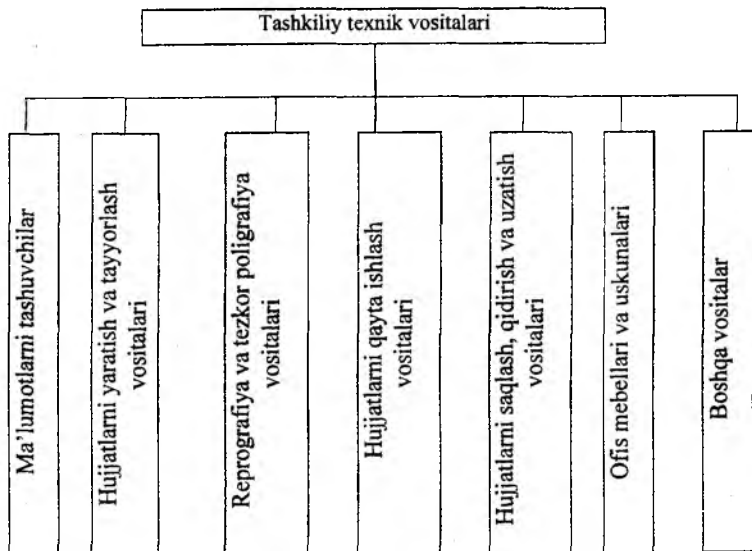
Tashkiliy texnik vositalari

Ma'lumotlarni tashuvchilar

Hujjatlarni yaratish va tayyorlash vositalari

Reprografiya va tezkor poligrafiya vositalari

Hujjatlarni qayta ishlash vositalari

Hujjatlarni saqlash, qidirish va uzatish vositalari

Ofis mebellari va uskunalari

Boshqa vositalar